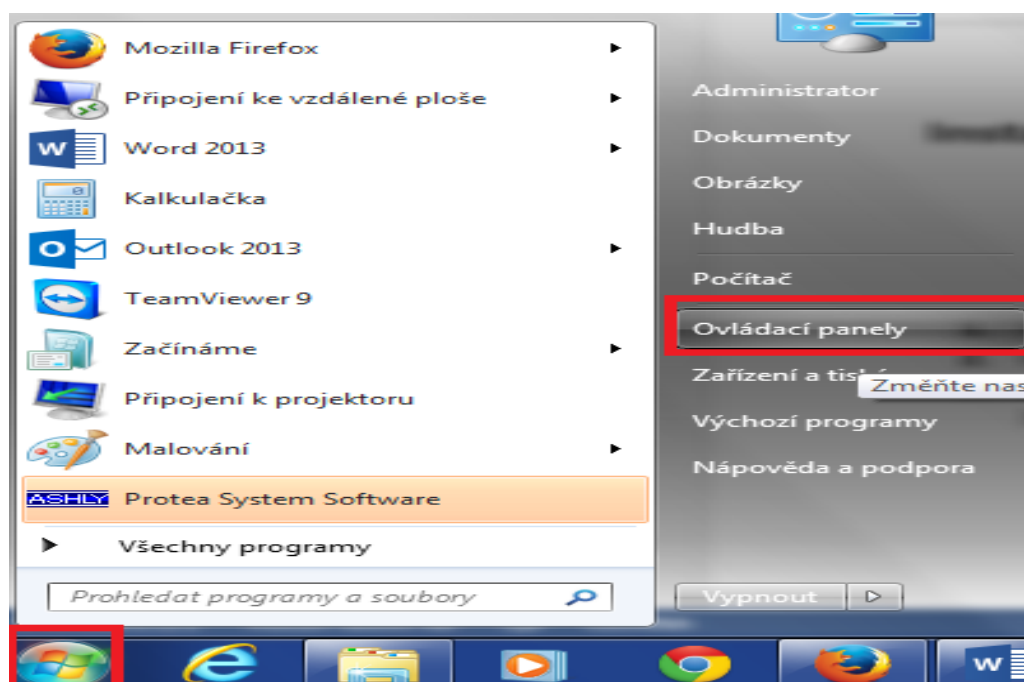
Mozilla Firefox
Připojení ke vzdálené ploše
Word 2013
Kalkulačka
Outlook 2013
TeamViewer 9
Začínáme
Připojení k projektoru
Malování
ASHLY Protea System Software
Všechny programy
Prohledat programy a soubory

Administrator
Dokumenty
Obrázky
Hudba
Počítač
Ovládací panely
Zařízení a tis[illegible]
Změňte nas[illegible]
Výchozí programy
Nápověda a podpora
Vypnout